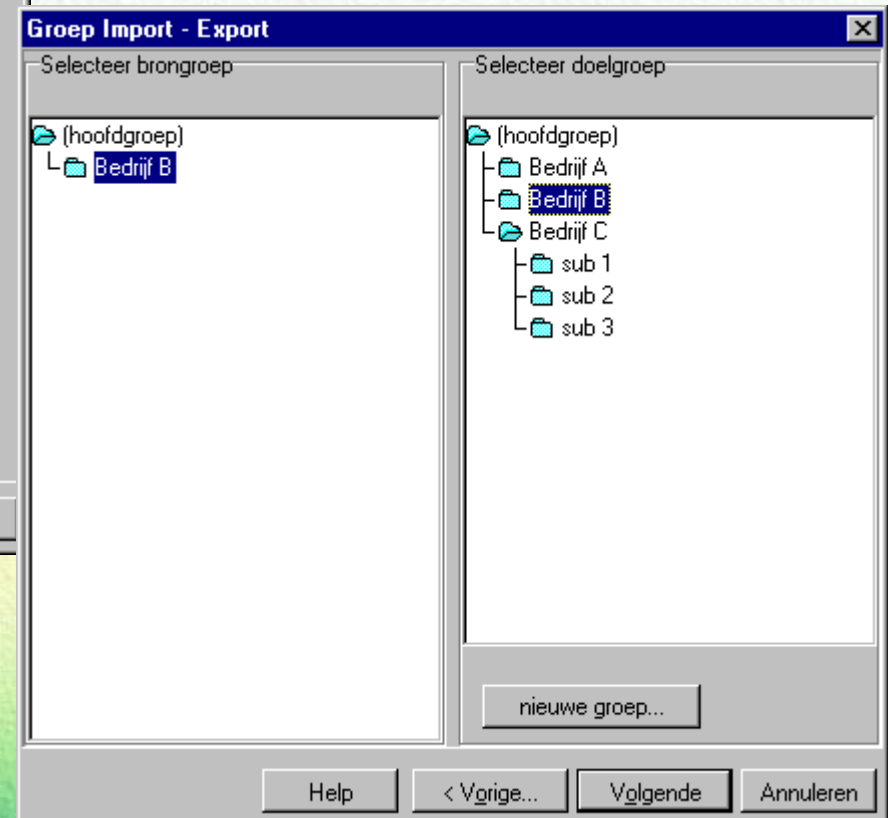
Groep Import - Export

Selecteer brongroep

(hoofdgroep)
Bedrijf B

Selecteer doelgroep

(hoofdgroep)
Bedrijf A
Bedrijf B
Bedrijf C
sub 1
sub 2
sub 3

nieuwe groep...

Help
< Vorige...
Volgende
Annuleren